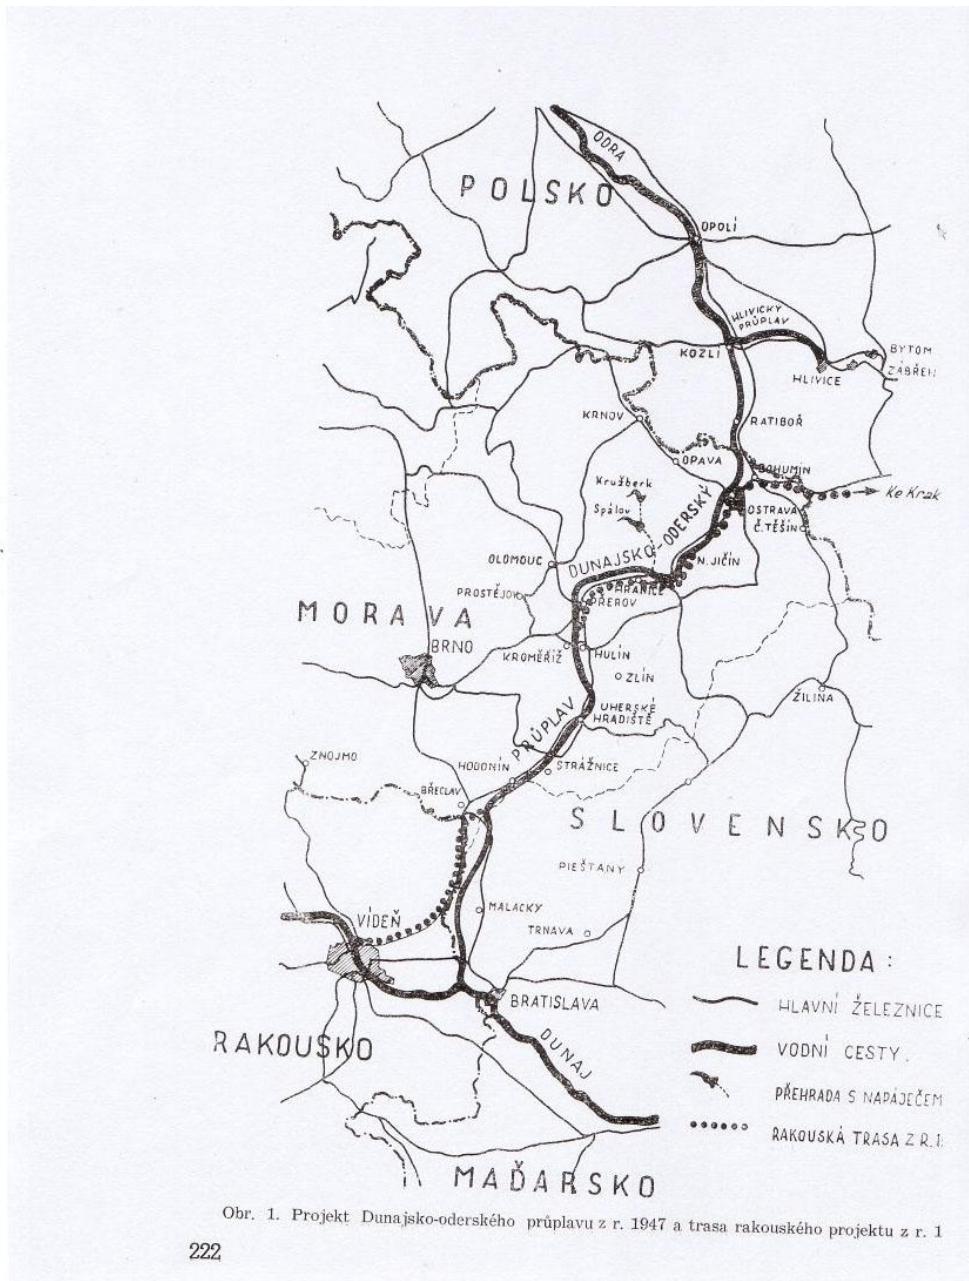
ODRA

POLSKO

OPOLÍ

HLIVICKÝ PRŮPLAV

KOZLÍ

BYTOM

ZÁBŘEH

HLIVICE

KRNOV

RATIBOŘ

OPAVA

BOHUMÍN

Krušberk

Spálov

DUNAJSKO-ODERSKÝ

OSTRAVA

Č. TĚŠÍN

Ke Krak

OLOMOUC

N. JIČÍN

PROSTĚJOV

HRANICE

PŘEROV

MORAVA

BRNO

KROMĚŘÍŽ

HULÍN

ZLÍN

PRŮPLAV

UHERSKÉ HRADIŠTĚ

ŽILINA

ZNOJMO

HODONÍN

STRÁŽNICE

BŘECLAV

SLOVENSKO

PIEŠŤANY

VÍDEŇ

MALACKY

TRNAVA

LEGENDA:

BRATISLAVA

HLAVNÍ ŽELEZNICE

DUNAJ

RAKOUSKO

VODNÍ CESTY.

PŘEHRADA S NAPÁJEČEM

RAKOUSKÁ TRASA Z R. 1

MAĎARSKO

Obr. 1. Projekt Dunajsko-oderského průplavu z r. 1947 a trasa rakouského projektu z r. 1

222